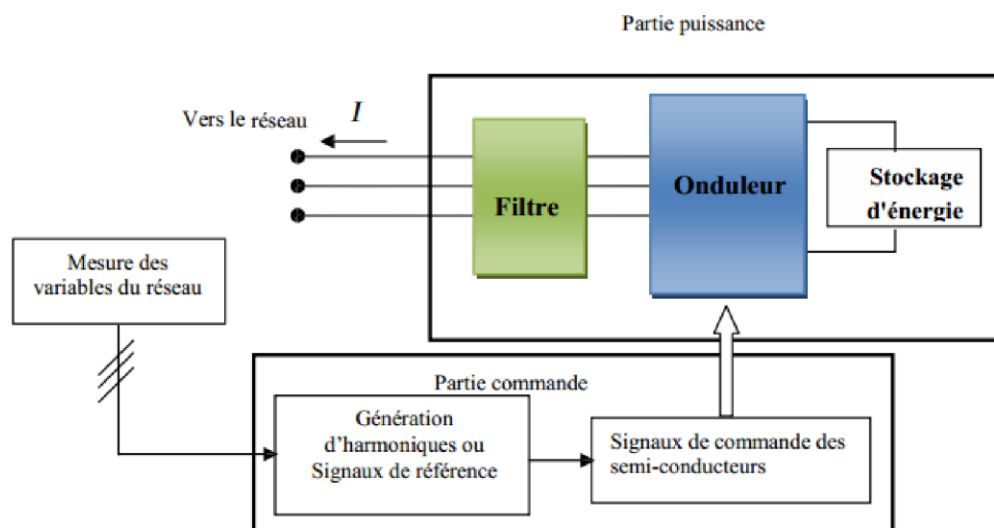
Partie puissance

Vers le réseau

$I$

Filtre

Onduleur

Stockage d'énergie

Mesure des variables du réseau

Partie commande

Génération d'harmoniques ou Signaux de référence

Signaux de commande des semi-conducteurs